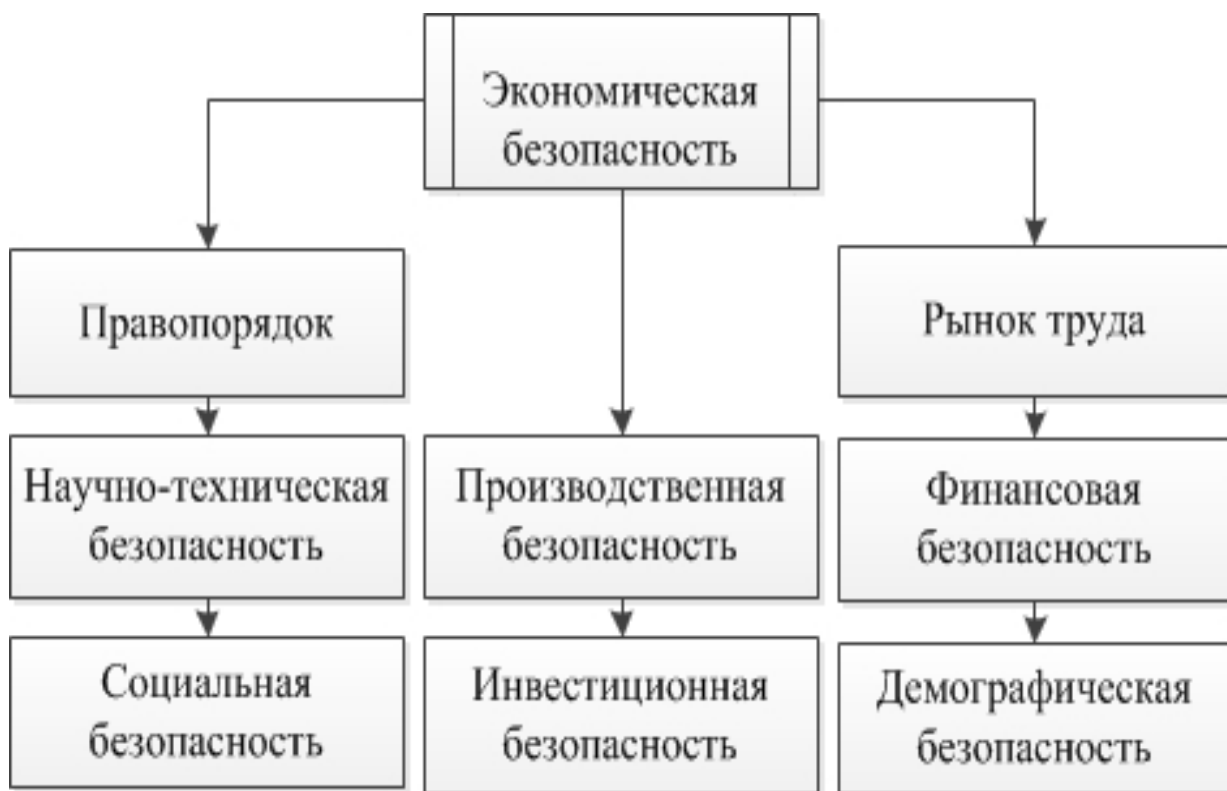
Экономическая безопасность

Правопорядок

Рынок труда

Научно-техническая безопасность

Производственная безопасность

Финансовая безопасность

Социальная безопасность

Инвестиционная безопасность

Демографическая безопасность